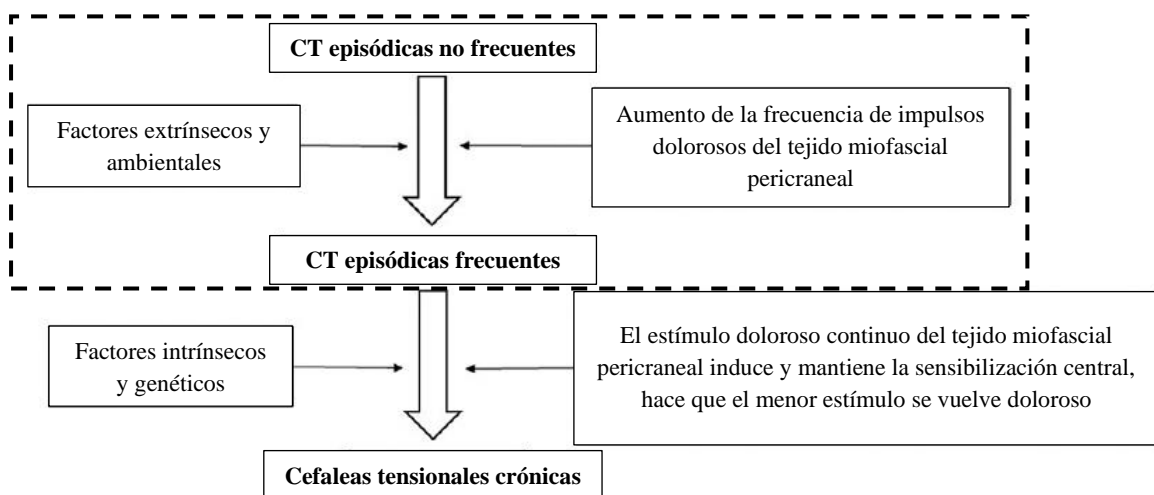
CT episódicas no frecuentes

Factores extrínsecos y ambientales

Aumento de la frecuencia de impulsos dolorosos del tejido miofascial pericraneal

CT episódicas frecuentes

Factores intrínsecos y genéticos

El estímulo doloroso continuo del tejido miofascial pericraneal induce y mantiene la sensibilización central, hace que el menor estímulo se vuelve doloroso

Cefaleas tensionales crónicas